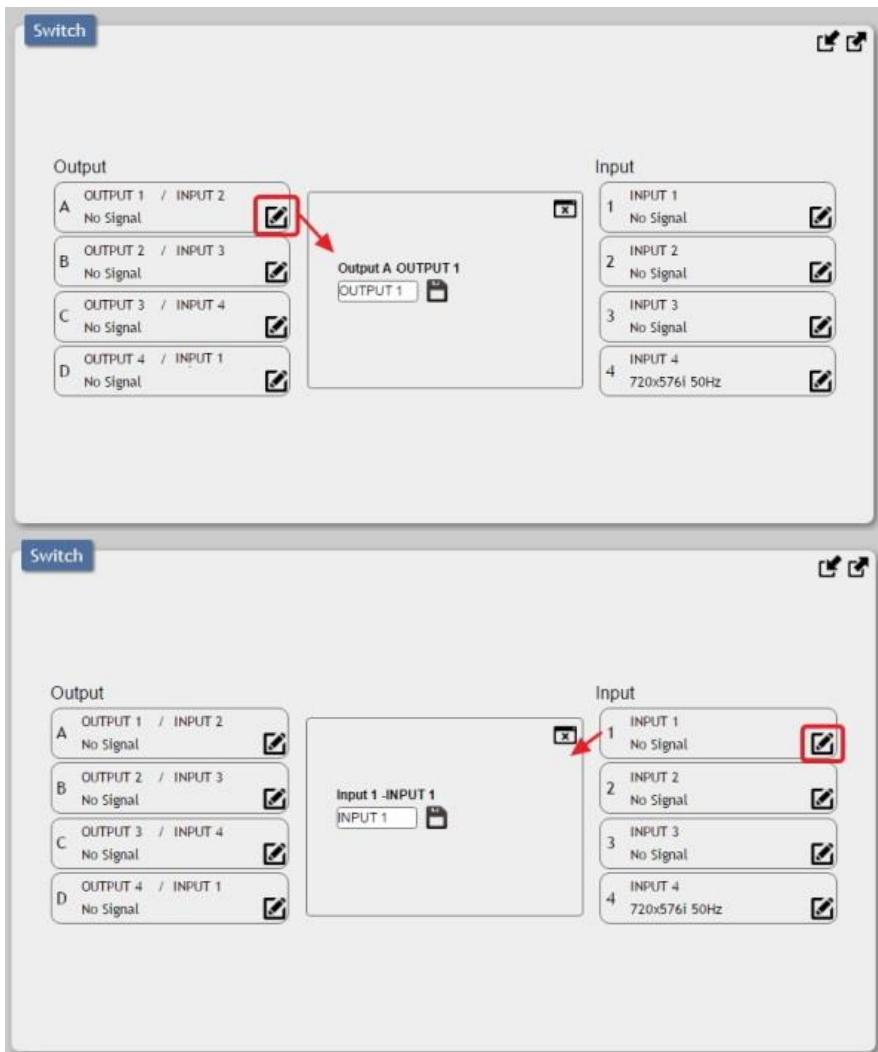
Switch

Output

A OUTPUT 1 / INPUT 2
No Signal

B OUTPUT 2 / INPUT 3
No Signal

C OUTPUT 3 / INPUT 4
No Signal

D OUTPUT 4 / INPUT 1
No Signal

Output A OUTPUT 1
OUTPUT 1

Input

1 INPUT 1
No Signal

2 INPUT 2
No Signal

3 INPUT 3
No Signal

4 INPUT 4
720x576i 50Hz

Switch

Output

A OUTPUT 1 / INPUT 2
No Signal

B OUTPUT 2 / INPUT 3
No Signal

C OUTPUT 3 / INPUT 4
No Signal

D OUTPUT 4 / INPUT 1
No Signal

Input 1 -INPUT 1
INPUT 1

Input

1 INPUT 1
No Signal

2 INPUT 2
No Signal

3 INPUT 3
No Signal

4 INPUT 4
720x576i 50Hz